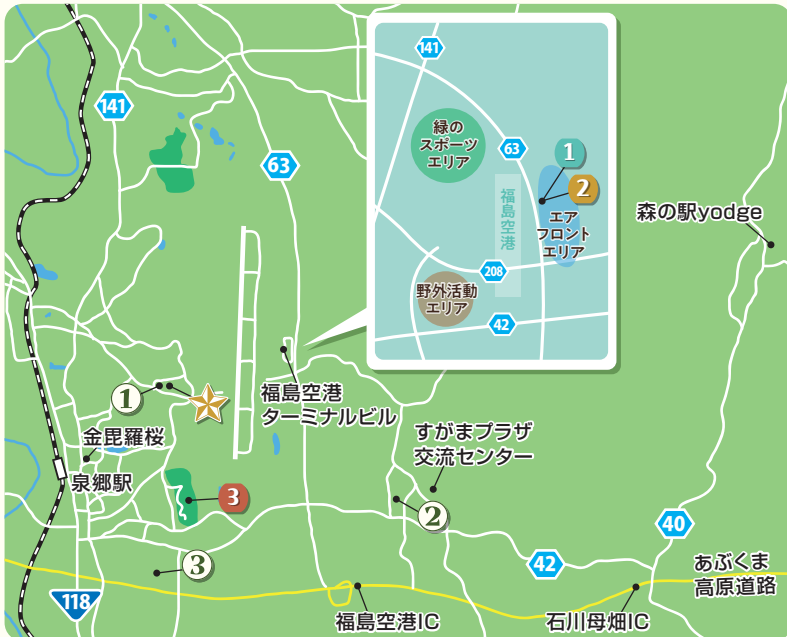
141
63
緑の
スポーツ
エリア
福島空港
1
2
エア
フロント
エリア
208
野外活動
エリア
42
141
63
森の駅yodge
1
福島空港
ターミナルビル
すがまプラザ
交流センター
金毘羅桜
泉郷駅
3
2
40
3
42
あぶくま
高原道路
118
福島空港IC
石川母畑IC